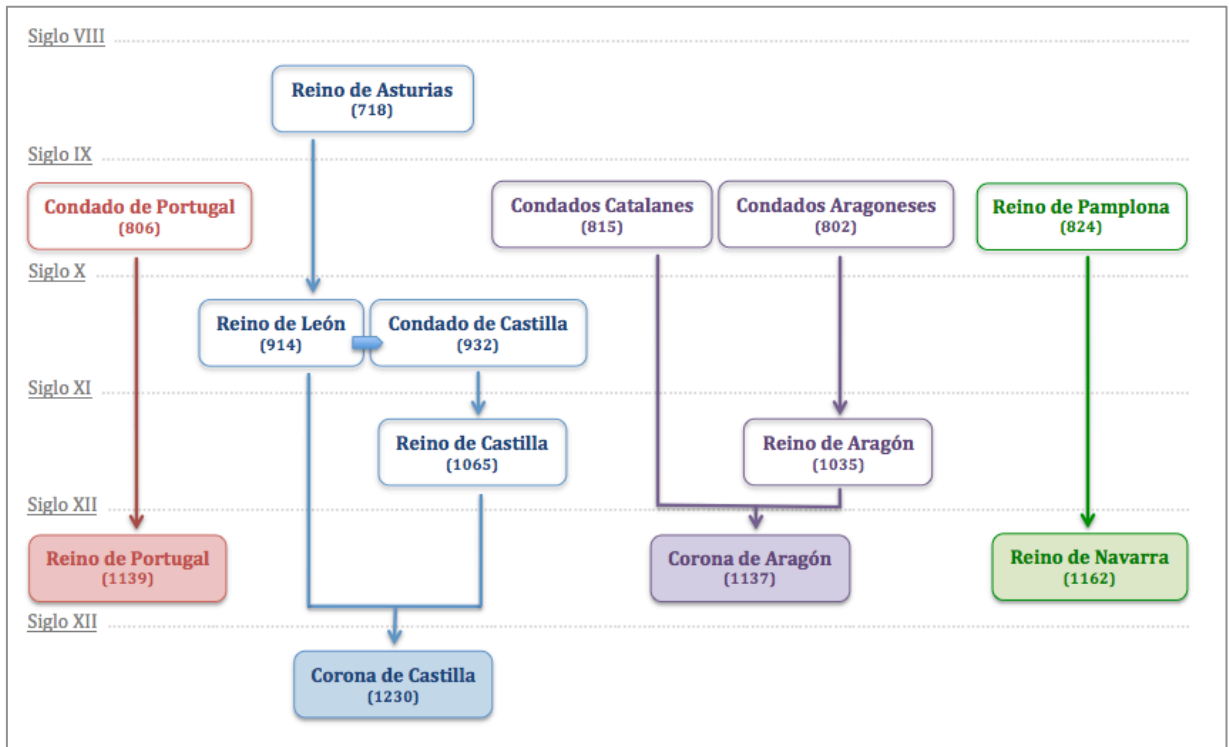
Siglo VIII

Reino de Asturias
(718)

Siglo IX

Condado de Portugal
(806)

Condados Catalanes
(815)

Condados Aragoneses
(802)

Reino de Pamplona
(824)

Siglo X

Reino de León
(914)

Condado de Castilla
(932)

Siglo XI

Reino de Castilla
(1065)

Reino de Aragón
(1035)

Siglo XII

Reino de Portugal
(1139)

Corona de Aragón
(1137)

Reino de Navarra
(1162)

Siglo XII

Corona de Castilla
(1230)